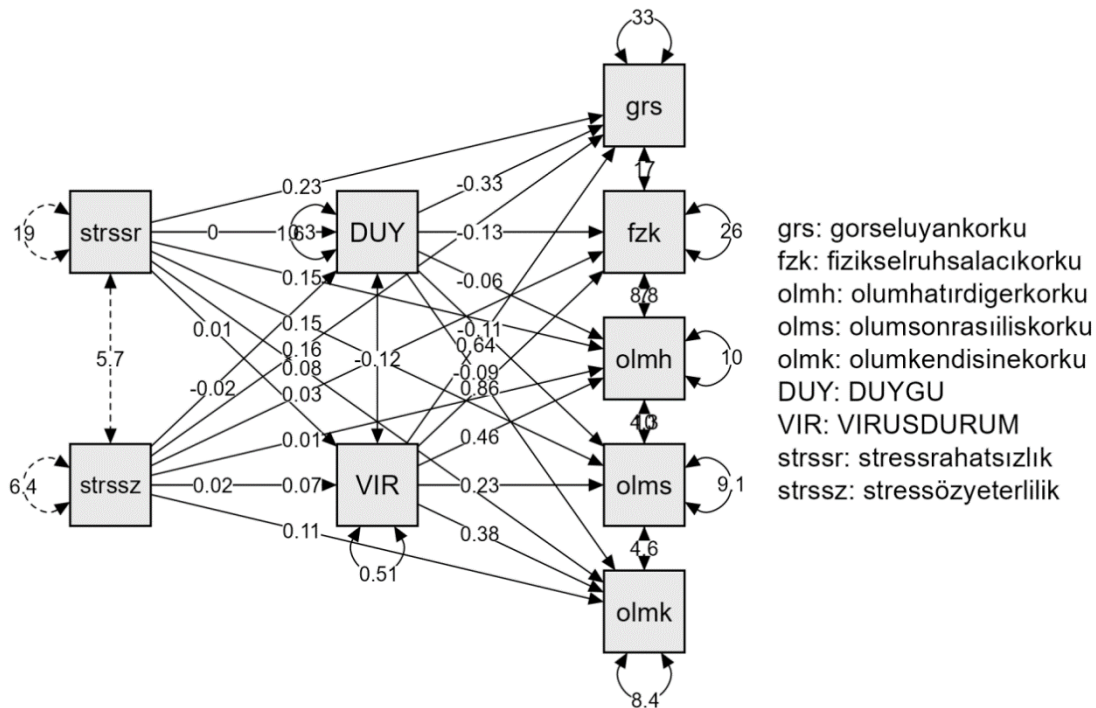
33

grs

17

0.23

-0.33

strssr

0

10.63

DUY

-0.13

fzk

26

19

0.15

-0.06

8.8

0.01

0.15

-0.11

0.16

-0.12

0.64

olmh

10

5.7

0.08

-0.09

-0.02

0.03

0.86

4.8

0.01

0.46

6.4

strssz

0.02

0.07

VIR

0.23

olms

9.1

0.11

0.38

4.6

0.51

olmk

8.4

grs: gorseluyankorku
fzk: fizikselruhsalacıkorku
olmh: olumhatırdigerkorku
olms: olumsonrasıiliskorku
olmk: olumkendisinekorku
DUY: DUYGU
VIR: VIRUSDURUM
strssr: stressrahatsızlık
strssz: stressözyeterlilik